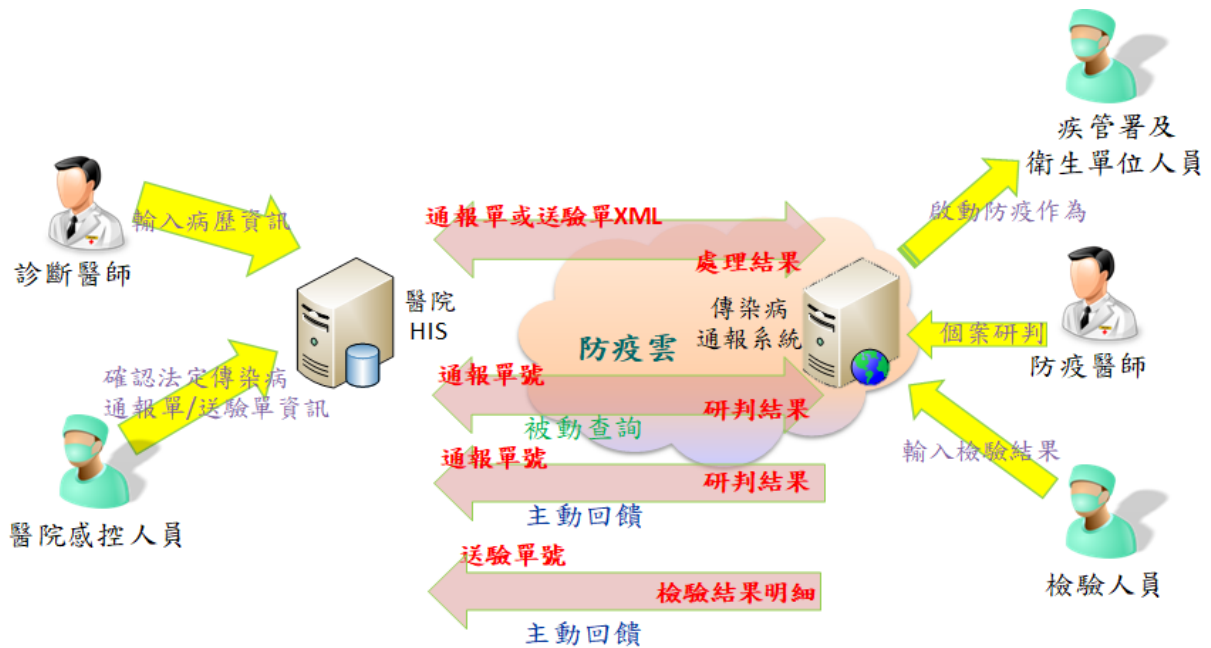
輸入病歷資訊
診斷醫師
確認法定傳染病
通報單/送驗單資訊
醫院感控人員
醫院
HIS
通報單或送驗單XML
處理結果
防疫雲
傳染病
通報系統
通報單號
研判結果
被動查詢
通報單號
研判結果
主動回饋
送驗單號
檢驗結果明細
主動回饋
疾管署及
衛生單位人員
啟動防疫作為
個案研判
防疫醫師
輸入檢驗結果
檢驗人員